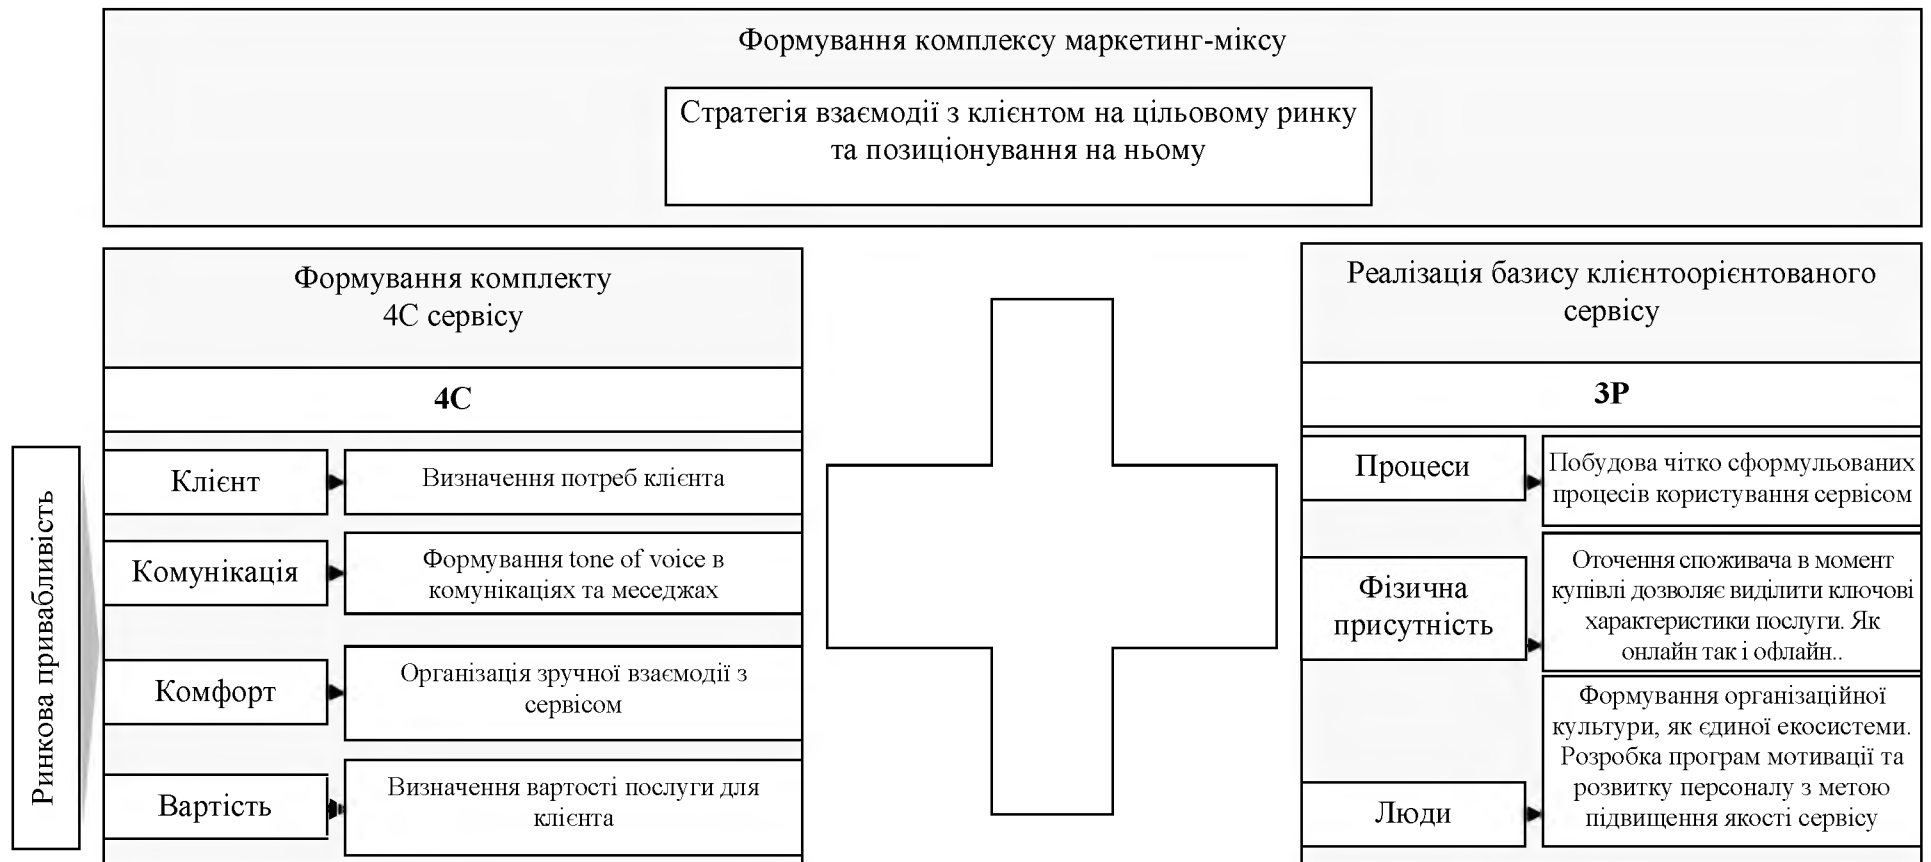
Формування комплексу маркетинг-міксу

Стратегія взаємодії з клієнтом на цільовому ринку та позиціонування на ньому

Ринкова привабливість

Формування комплекту 4С сервісу

4С

Клієнт

Визначення потреб клієнта

Комунікація

Формування tone of voice в комунікаціях та меседжах

Комфорт

Організація зручної взаємодії з сервісом

Вартість

Визначення вартості послуги для клієнта

Реалізація базису клієнтоорієнтованого сервісу

3P

Процеси

Побудова чітко сформульованих процесів користування сервісом

Фізична присутність

Оточення споживача в момент купівлі дозволяє виділити ключові характеристики послуги. Як онлайн так і офлайн..

Люди

Формування організаційної культури, як єдиної екосистеми. Розробка програм мотивації та розвитку персоналу з метою підвищення якості сервісу